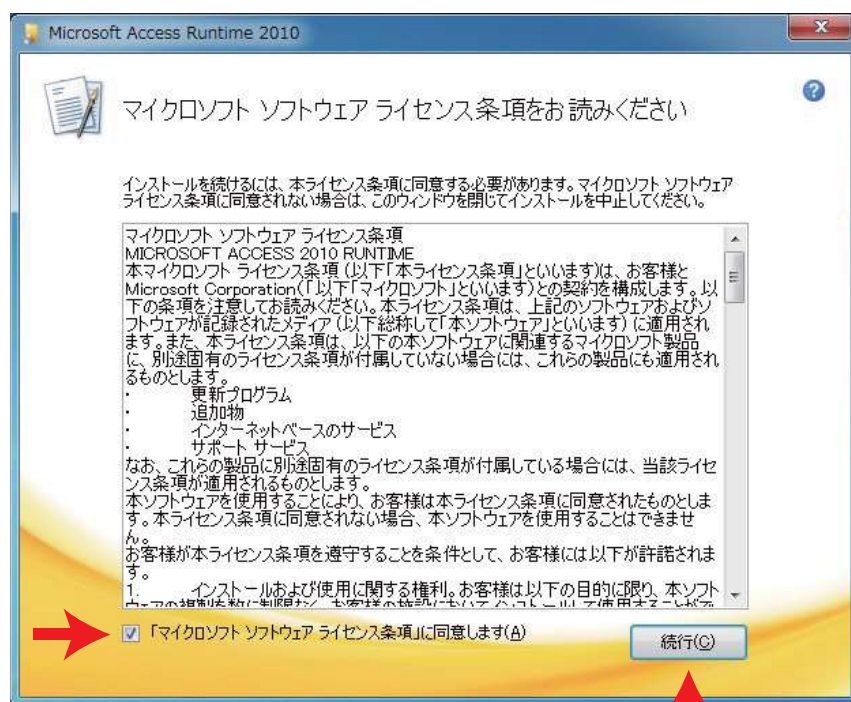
Microsoft Access Runtime 2010

マイクロソフト ソフトウェア ライセンス条項をお読みください

インストールを続けるには、本ライセンス条項に同意する必要があります。マイクロソフト ソフトウェア ライセンス条項に同意されない場合は、このウィンドウを閉じてインストールを中止してください。

マイクロソフト ソフトウェア ライセンス条項
MICROSOFT ACCESS 2010 RUNTIME
本マイクロソフト ライセンス条項 (以下「本ライセンス条項」といいます)は、お客様と Microsoft Corporation(「以下「マイクロソフト」といいます)との契約を構成します。以下の条項を注意してお読みください。本ライセンス条項は、上記のソフトウェアおよびソフトウェアが記録されたメディア (以下総称して「本ソフトウェア」といいます) に適用されます。また、本ライセンス条項は、以下の本ソフトウェアに関連するマイクロソフト製品に、別途固有のライセンス条項が付属していない場合には、これらの製品にも適用されるものとします。
・ 更新プログラム
・ 追加物
・ インターネットベースのサービス
・ サポート サービス
なお、これらの製品に別途固有のライセンス条項が付属している場合には、当該ライセンス条項が適用されるものとします。
本ソフトウェアを使用することにより、お客様は本ライセンス条項に同意されたものとします。本ライセンス条項に同意されない場合、本ソフトウェアを使用することはできません。
お客様が本ライセンス条項を遵守することを条件として、お客様には以下が許諾されます。
1. インストールおよび使用に関する権利。お客様は以下の目的に限り、本ソフトウェア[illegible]

「マイクロソフト ソフトウェア ライセンス条項」に同意します(A)

続行(C)